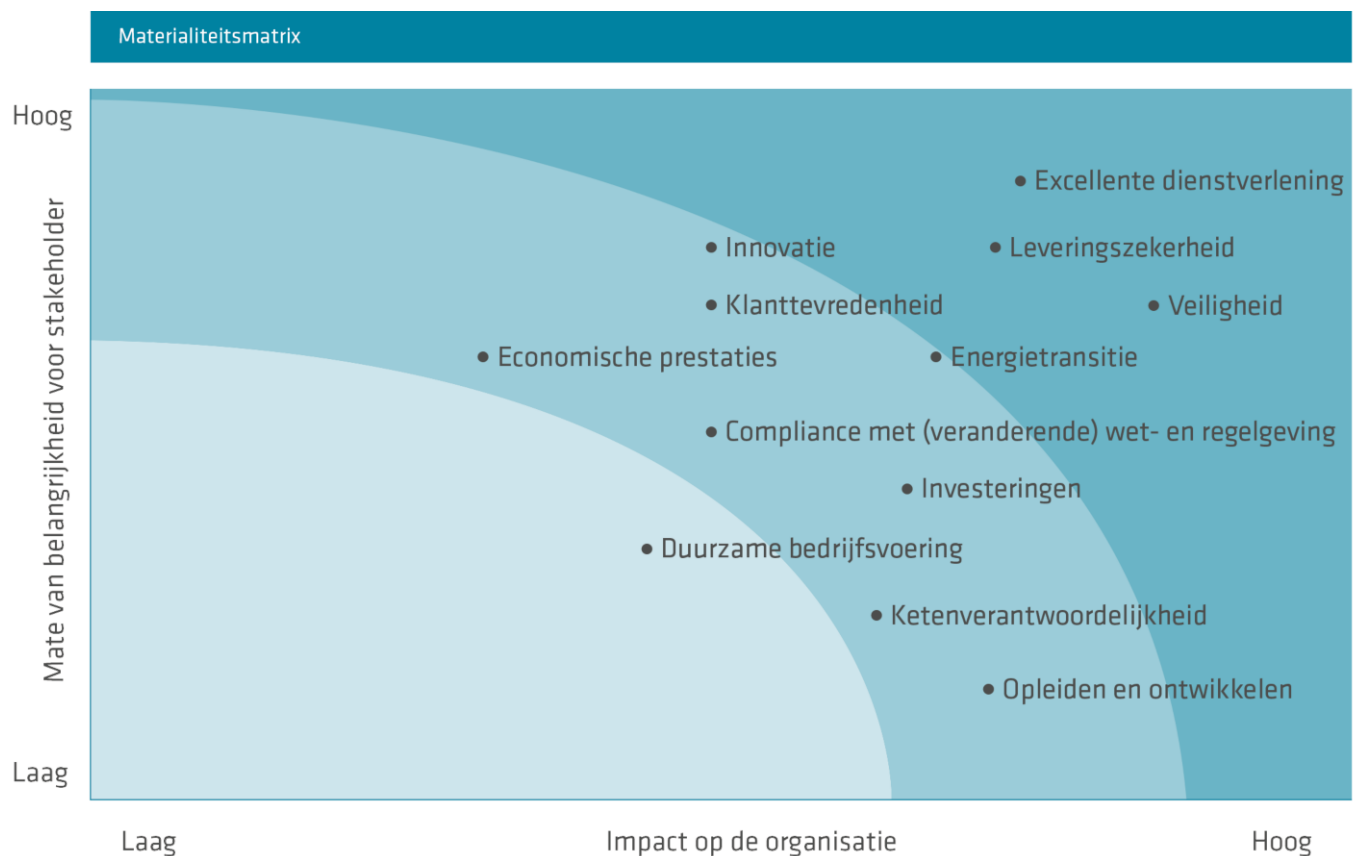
Materialiteitsmatrix

Hoog

Mate van belangrijkheid voor stakeholder

Laag

Excellente dienstverlening
Innovatie
Leveringszekerheid
Klanttevredenheid
Veiligheid
Economische prestaties
Energietransitie
Compliance met (veranderende) wet- en regelgeving
Investeringen
Duurzame bedrijfsvoering
Ketenverantwoordelijkheid
Opleiden en ontwikkelen

Laag
Impact op de organisatie
Hoog